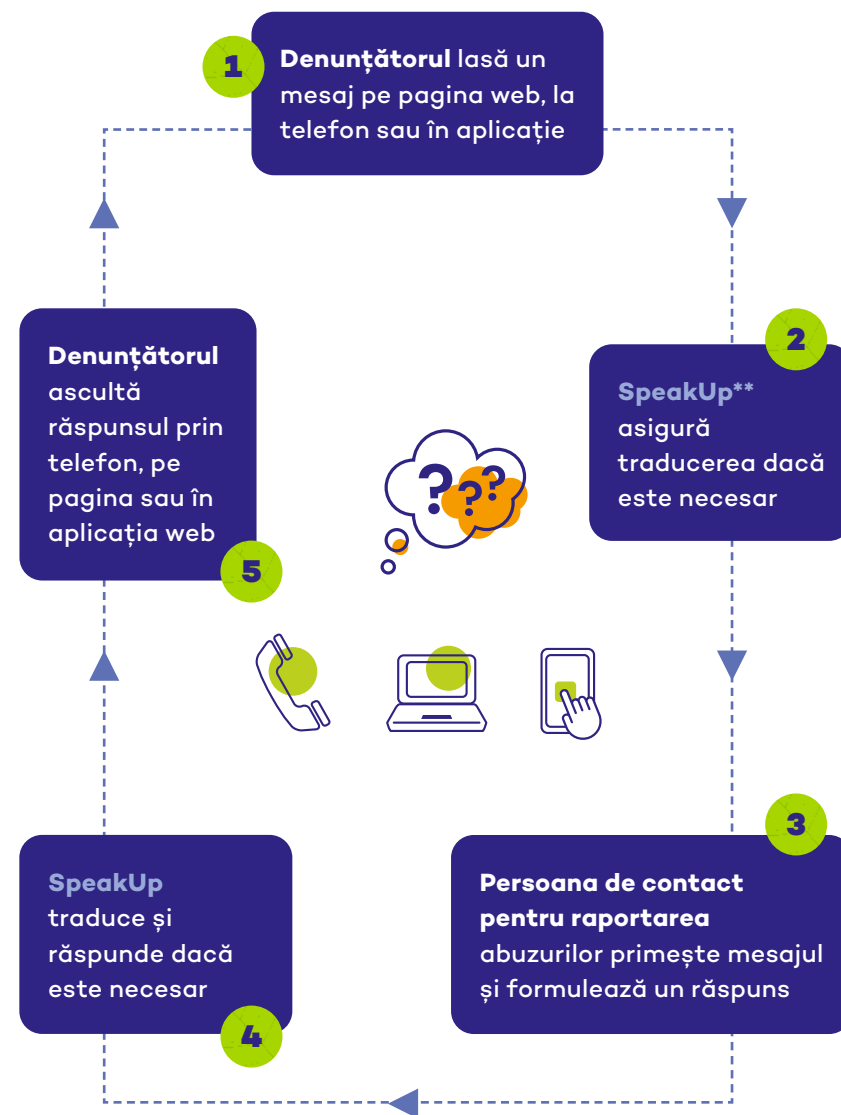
1

**Denunțătorul** lasă un mesaj pe pagina web, la telefon sau în aplicație

2

**SpeakUp**** asigură traducerea dacă este necesar

3

**Persoana de contact pentru raportarea** abuzurilor primește mesajul și formulează un răspuns

4

**SpeakUp** traduce și răspunde dacă este necesar

5

**Denunțătorul** ascultă răspunsul prin telefon, pe pagina sau în aplicația web

???